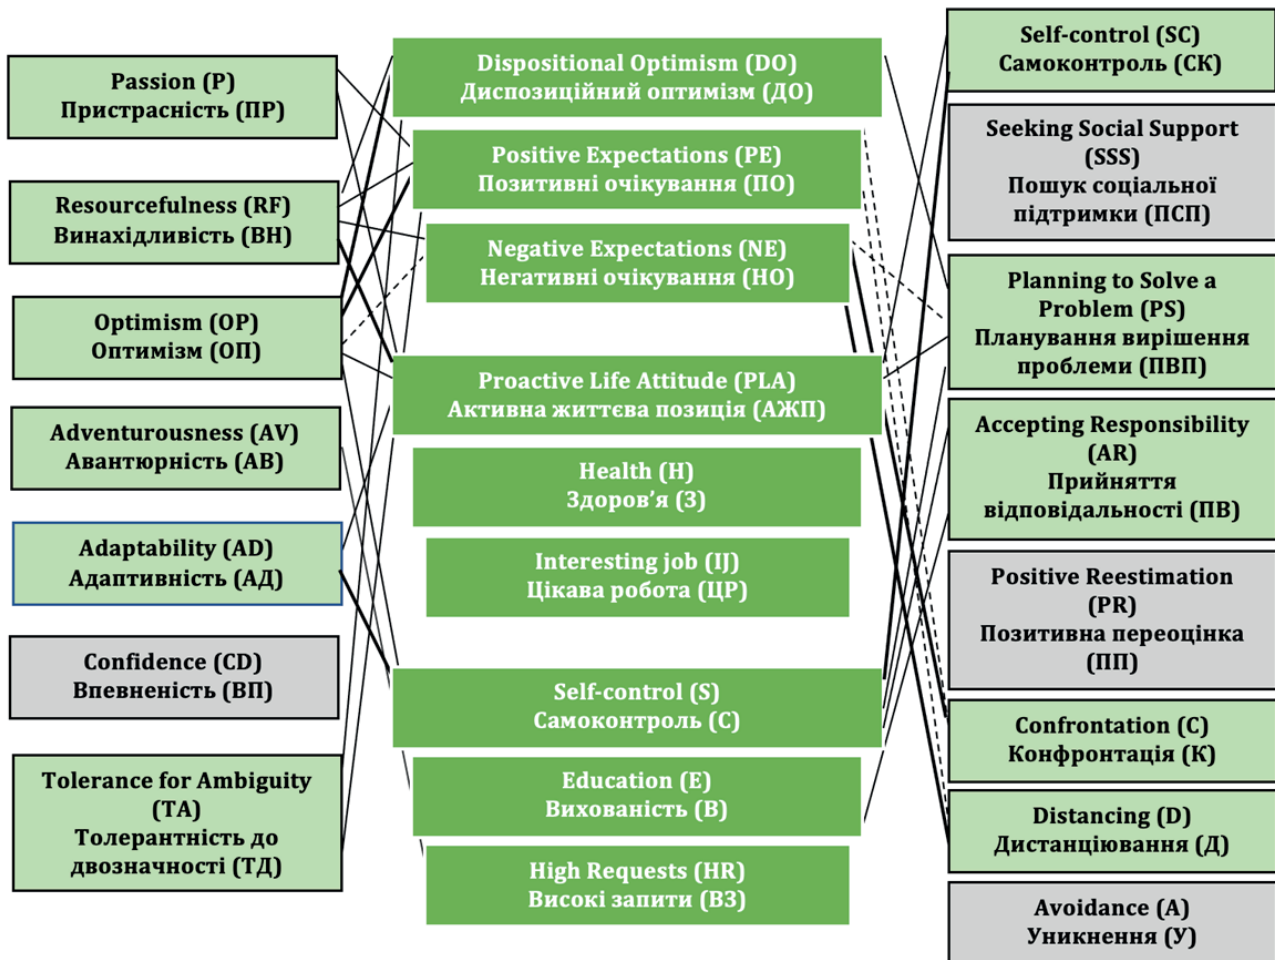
Passion (P)
Пристрасність (ПР)

Resourcefulness (RF)
Винахідливість (ВН)

Optimism (OP)
Оптимізм (ОП)

Adventurousness (AV)
Авантюрність (АВ)

Adaptability (AD)
Адаптивність (АД)

Confidence (CD)
Впевненість (ВП)

Tolerance for Ambiguity (TA)
Толерантність до двозначності (ТД)

Dispositional Optimism (DO)
Диспозиційний оптимізм (ДО)

Positive Expectations (PE)
Позитивні очікування (ПО)

Negative Expectations (NE)
Негативні очікування (НО)

Proactive Life Attitude (PLA)
Активна життєва позиція (АЖП)

Health (H)
Здоров'я (З)

Interesting job (IJ)
Цікава робота (ЦР)

Self-control (S)
Самоконтроль (С)

Education (E)
Вихованість (В)

High Requests (HR)
Високі запити (ВЗ)

Self-control (SC)
Самоконтроль (СК)

Seeking Social Support (SSS)
Пошук соціальної підтримки (ПСП)

Planning to Solve a Problem (PS)
Планування вирішення проблеми (ПВП)

Accepting Responsibility (AR)
Прийняття відповідальності (ПВ)

Positive Reestimation (PR)
Позитивна переоцінка (ПП)

Confrontation (C)
Конфронтація (К)

Distancing (D)
Дистанціювання (Д)

Avoidance (A)
Уникнення (У)